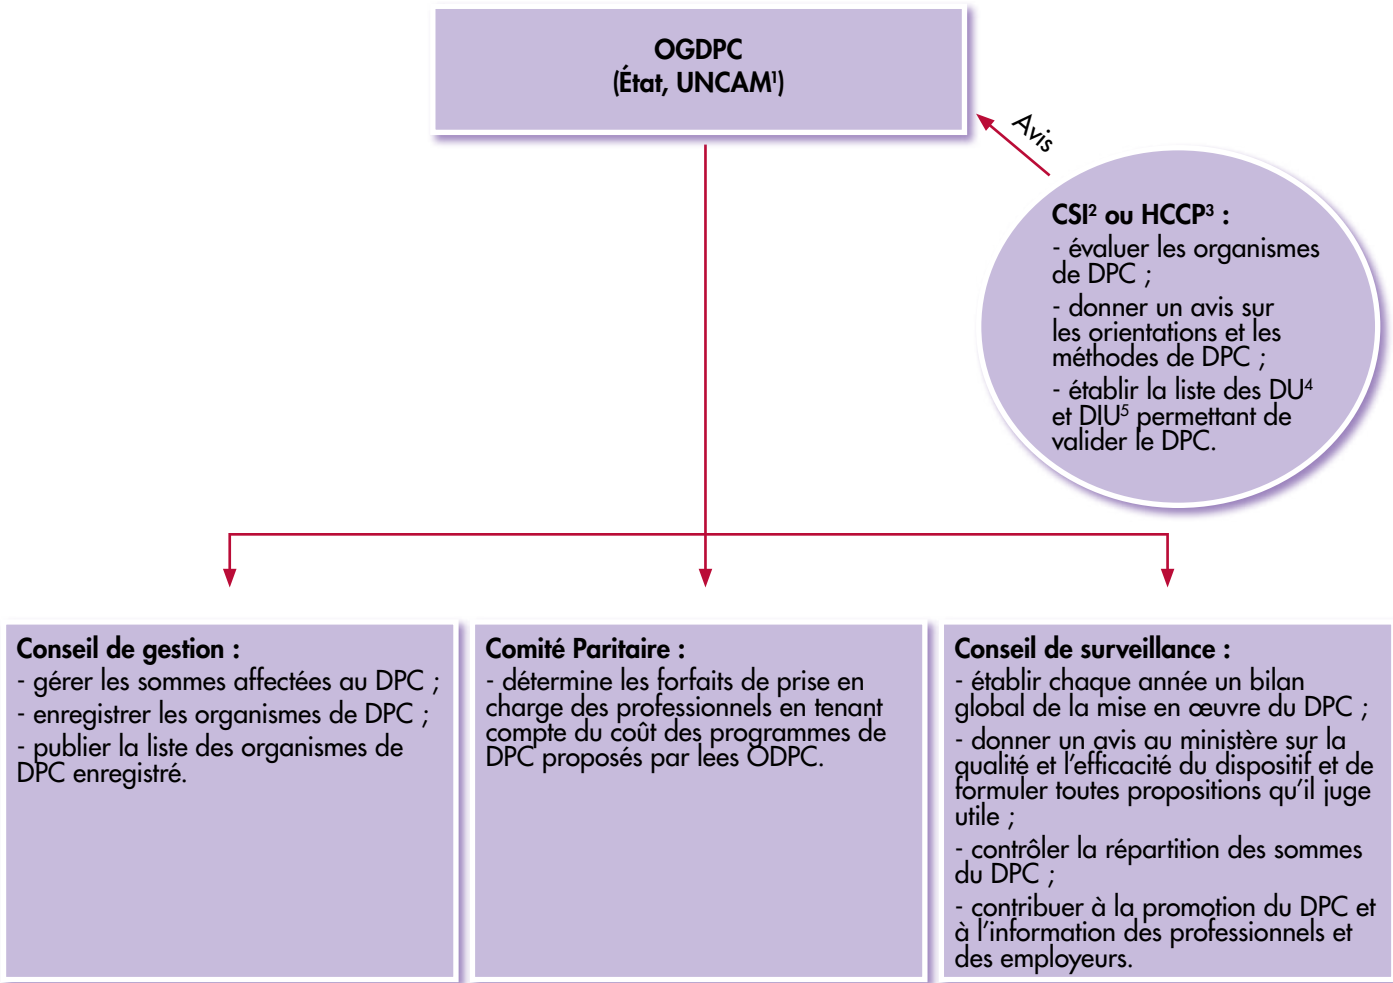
OGDPC
(État, UNCAM$^1$)

Avis

CSI$^2$ ou HCCP$^3$ :
- évaluer les organismes de DPC ;
- donner un avis sur les orientations et les méthodes de DPC ;
- établir la liste des DU$^4$ et DIU$^5$ permettant de valider le DPC.

Conseil de gestion :
- gérer les sommes affectées au DPC ;
- enregistrer les organismes de DPC ;
- publier la liste des organismes de DPC enregistré.

Comité Paritaire :
- détermine les forfaits de prise en charge des professionnels en tenant compte du coût des programmes de DPC proposés par lees ODPC.

Conseil de surveillance :
- établir chaque année un bilan global de la mise en œuvre du DPC ;
- donner un avis au ministère sur la qualité et l'efficacité du dispositif et de formuler toutes propositions qu'il juge utile ;
- contrôler la répartition des sommes du DPC ;
- contribuer à la promotion du DPC et à l'information des professionnels et des employeurs.